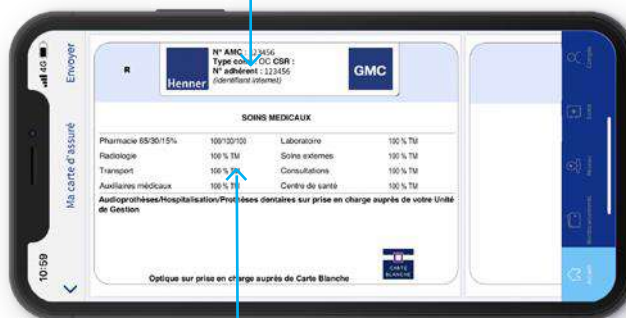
10:59

Ma carte d'assuré

Envoyer

4G

R

Henner

N° AMC : 123456
Type conv. OC CSR :
N° adhérent : 123456
(identifiant internet)

GMC

SOINS MEDICAUX

| | | | |
|---|---|---|---|
| Pharmacie 65/30/15% | 100/100/100 | Laboratoire | 100 % TM |
| Radiologie | 100 % TM | Soins externes | 100 % TM |
| Transport | 100 % TM | Consultations | 100 % TM |
| Auxiliaires médicaux | 100 % TM | Centre de santé | 100 % TM |

Audioprothèses/Hospitalisation/Prothèses dentaires sur prise en charge auprès de votre Unité de Gestion

Optique sur prise en charge auprès de Carte Blanche

CARTE BLANCHE

Compte

Suivi

Réseau

Remboursements

Accueil